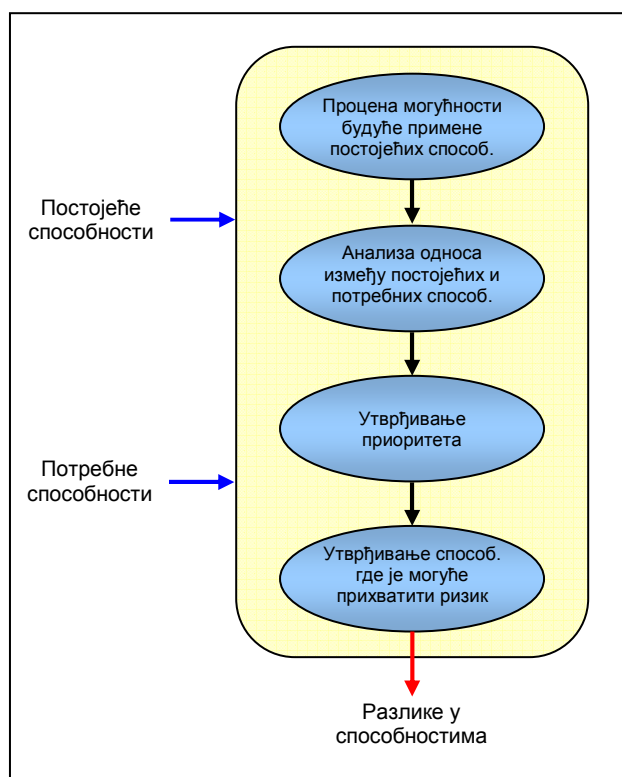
Постојеће способности

Потребне способности

Процена могућности будуће примене постојећих способ.

Анализа односа између постојећих и потребних способ.

Утврђивање приоритета

Утврђивање способ. где је могуће прихватити ризик

Разлике у способностима